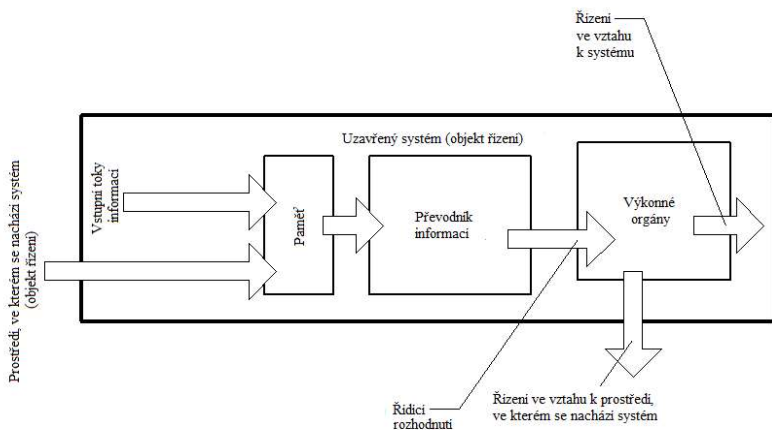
Řízení ve vztahu k systému

Uzavřený systém (objekt řízení)

Prostředí, ve kterém se nachází systém (objekt řízení)

Vstupní toky informací

Paměť

Převodník informací

Výkonné orgány

Řídící rozhodnutí

Řízení ve vztahu k prostředí, ve kterém se nachází systém